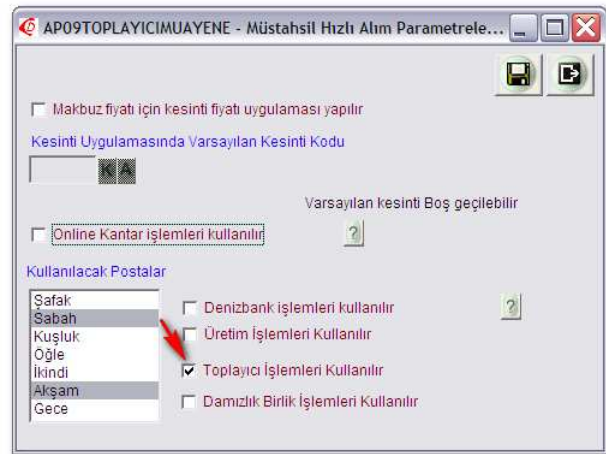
AP09TOPLAYICIMUAYENE - Müstahsil Hızlı Alım Parametrele...

Makbuz fiyatı için kesinti fiyatı uygulaması yapılır

Kesinti Uygulamasında Varsayılan Kesinti Kodu

K A

Varsayılan kesinti Boş geçilebilir

Online Kantar işlemleri kullanılır

?

Kullanılacak Postalar

Şafak
Sabah
Kuşluk
Öğle
İkindi
Akşam
Gece

Denizbank işlemleri kullanılır

?

Üretim İşlemleri Kullanılır

Toplayıcı İşlemleri Kullanılır

Damızlık Birlik İşlemleri Kullanılır